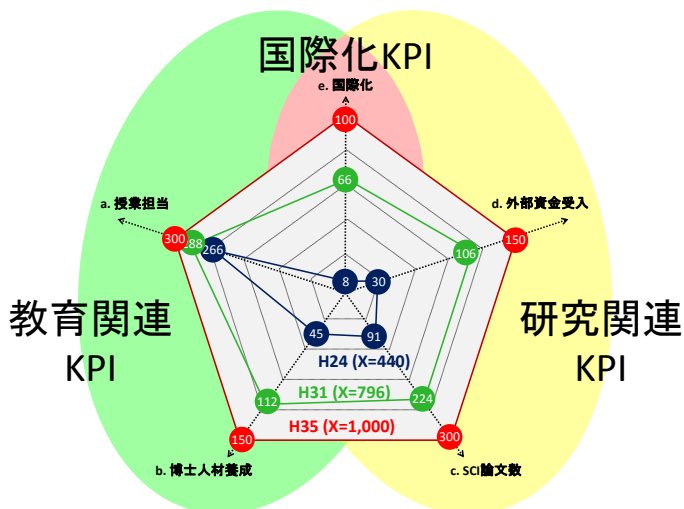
国際化KPI

e. 国際化

100

66

a. 授業担当

300

288

266

d. 外部資金受入

150

106

8

30

教育関連
KPI

45

91

研究関連
KPI

H24 (X=440)

H31 (X=796)

112

224

H35 (X=1,000)

150

300

b. 博士人材養成

c. SCI論文数